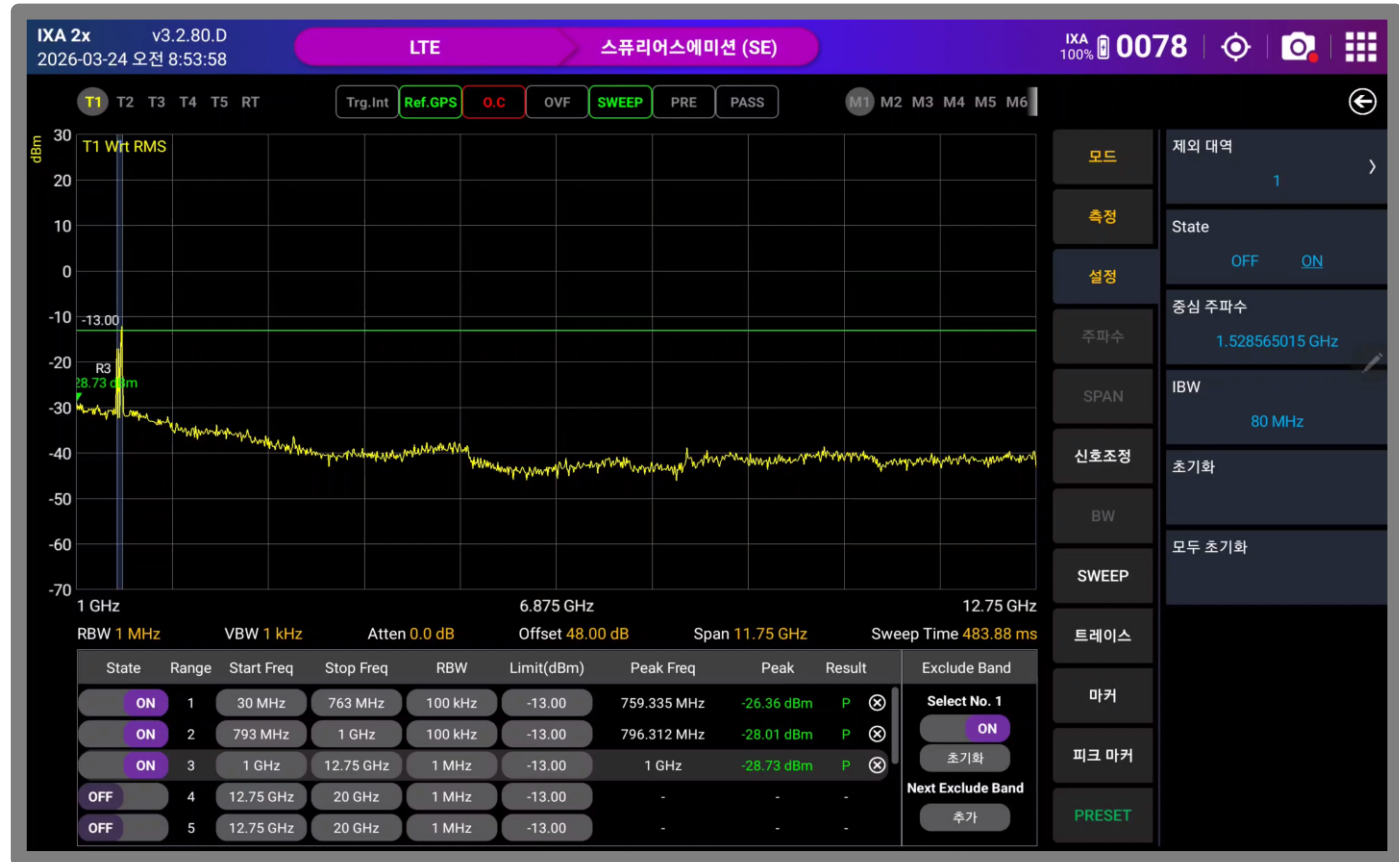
IXA 2x v3.2.80.D
2026-03-24 오전 8:53:58

LTE
스퓨리어스에미션 (SE)

IXA 100% 0078

T1 T2 T3 T4 T5 RT
Trg.Int Ref.GPS O.C OVF SWEEP PRE PASS
M1 M2 M3 M4 M5 M6

dBm
T1 Wrt RMS
30
20
10
0
-10
-13.00
-20
R3
-28.73 dBm
-30
-40
-50
-60
-70
1 GHz
6.875 GHz
12.75 GHz

RBW 1 MHz VBW 1 kHz Atten 0.0 dB Offset 48.00 dB Span 11.75 GHz Sweep Time 483.88 ms

| State | Range | Start Freq | Stop Freq | RBW | Limit(dBm) | Peak Freq | Peak | Result |
|---|---|---|---|---|---|---|---|---|
| ON | 1 | 30 MHz | 763 MHz | 100 kHz | -13.00 | 759.335 MHz | -26.36 dBm | P |
| ON | 2 | 793 MHz | 1 GHz | 100 kHz | -13.00 | 796.312 MHz | -28.01 dBm | P |
| ON | 3 | 1 GHz | 12.75 GHz | 1 MHz | -13.00 | 1 GHz | -28.73 dBm | P |
| OFF | 4 | 12.75 GHz | 20 GHz | 1 MHz | -13.00 | - | - | - |
| OFF | 5 | 12.75 GHz | 20 GHz | 1 MHz | -13.00 | - | - | - |

Exclude Band
Select No. 1
ON
초기화
Next Exclude Band
추가

모드
측정
설정
주파수
SPAN
신호조정
BW
SWEEP
트레이스
마커
피크 마커
PRESET

제외 대역
1
State
OFF ON
중심 주파수
1.528565015 GHz
IBW
80 MHz
초기화
모두 초기화